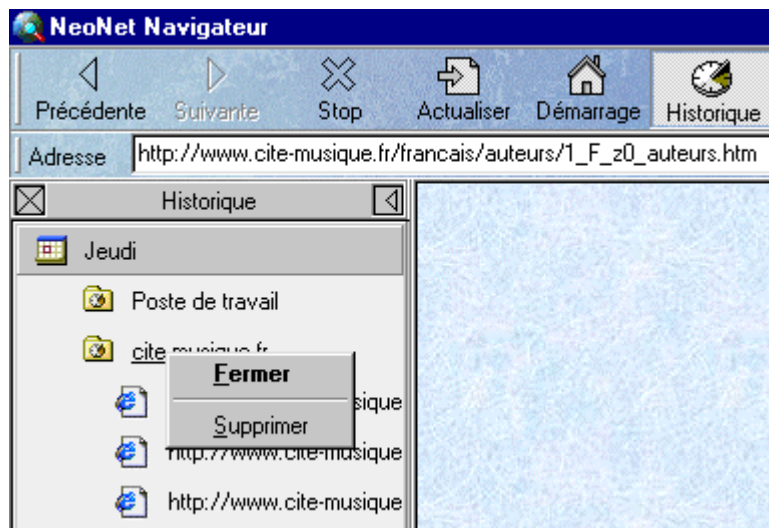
NeoNet Navigateur

Précédente Suivante Stop Actualiser Démarrage Historique

Adresse http://www.cite-musique.fr/francais/auteurs/1_F_z0_auteurs.htm

Historique

Jeudi

Poste de travail

cite-musique.fr

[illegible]sique

http://www.cite-musique

http://www.cite-musique

Fermer

Supprimer